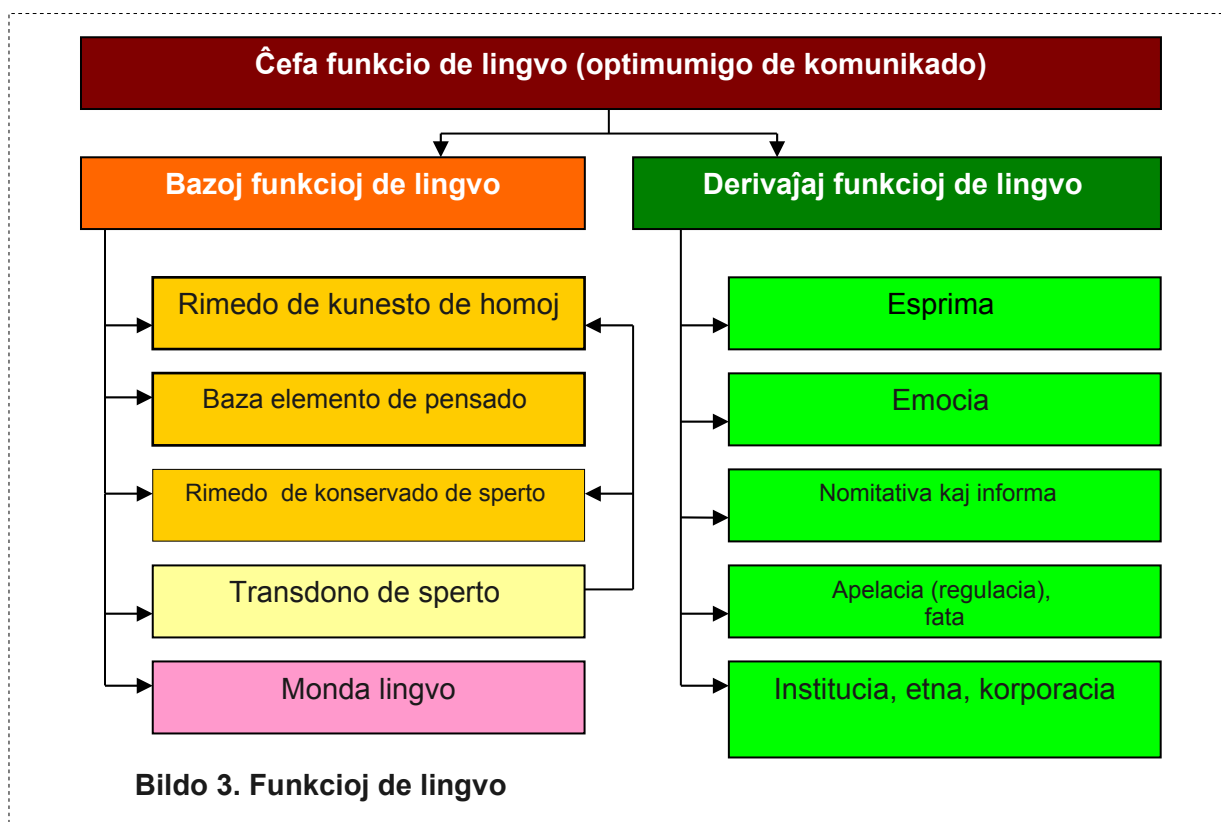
Ĉefa funkcio de lingvo (optimumigo de komunikado)

Bazoj funkcioj de lingvo

Rimedo de kunesto de homoj

Baza elemento de pensado

Rimedo de konservado de sperto

Transdono de sperto

Monda lingvo

Derivaĵaj funkcioj de lingvo

Esprima

Emocia

Nomitativa kaj informa

Apelacia (regulacia), fata

Institucia, etna, korporacia

Bildo 3. Funkcioj de lingvo